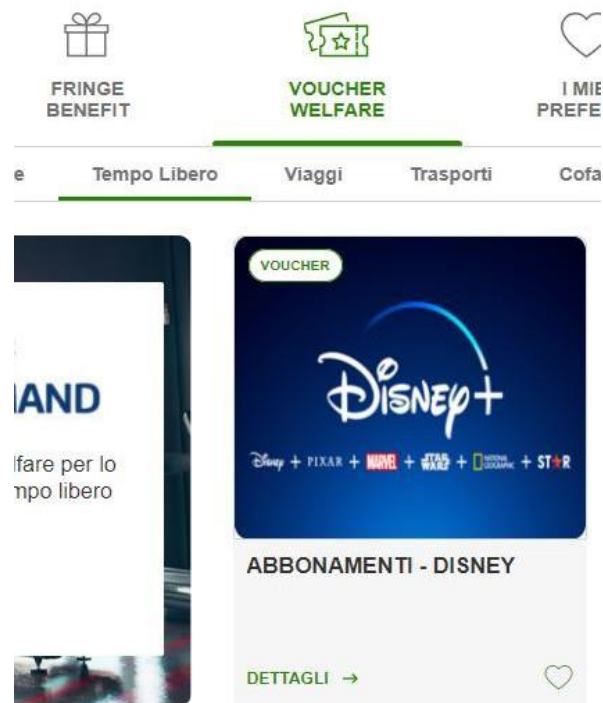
FRINGE BENEFIT

VOUCHER WELFARE

I MIE PREFE

e

Tempo Libero

Viaggi

Trasporti

Cofa

IAND

lfare per lo mpo libero

VOUCHER

Disney+

Disney + PIXAR + MARVEL + STAR WARS + NATIONAL GEOGRAPHIC + STAR

ABBONAMENTI - DISNEY

DETTAGLI →